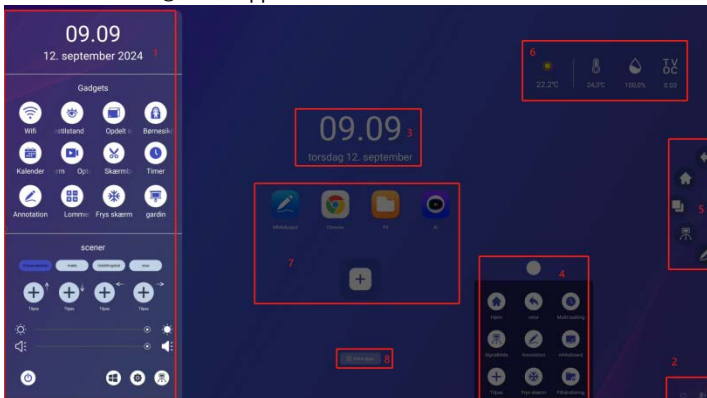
09.09
12. september 2024 1

Gadgets

Wifi
stilstand
Opdelt
Børnesik
Kalender
Opt
Skærmb
Timer
Annotation
Lomme
Frys skærm
gardin

scener

Tilføj
Tilføj
Tilføj
Tilføj

6
22,2°C
24,2°C
100,0%
TVOC
0.03

09.09 3
torsdag 12. september

5

Whiteboard
Chrome

7

4
Hjem
retur
Multi-opgave
Signalkilde
Annotation
whiteboard
Tilføj
Frys skærm
Filbehandling

8

2